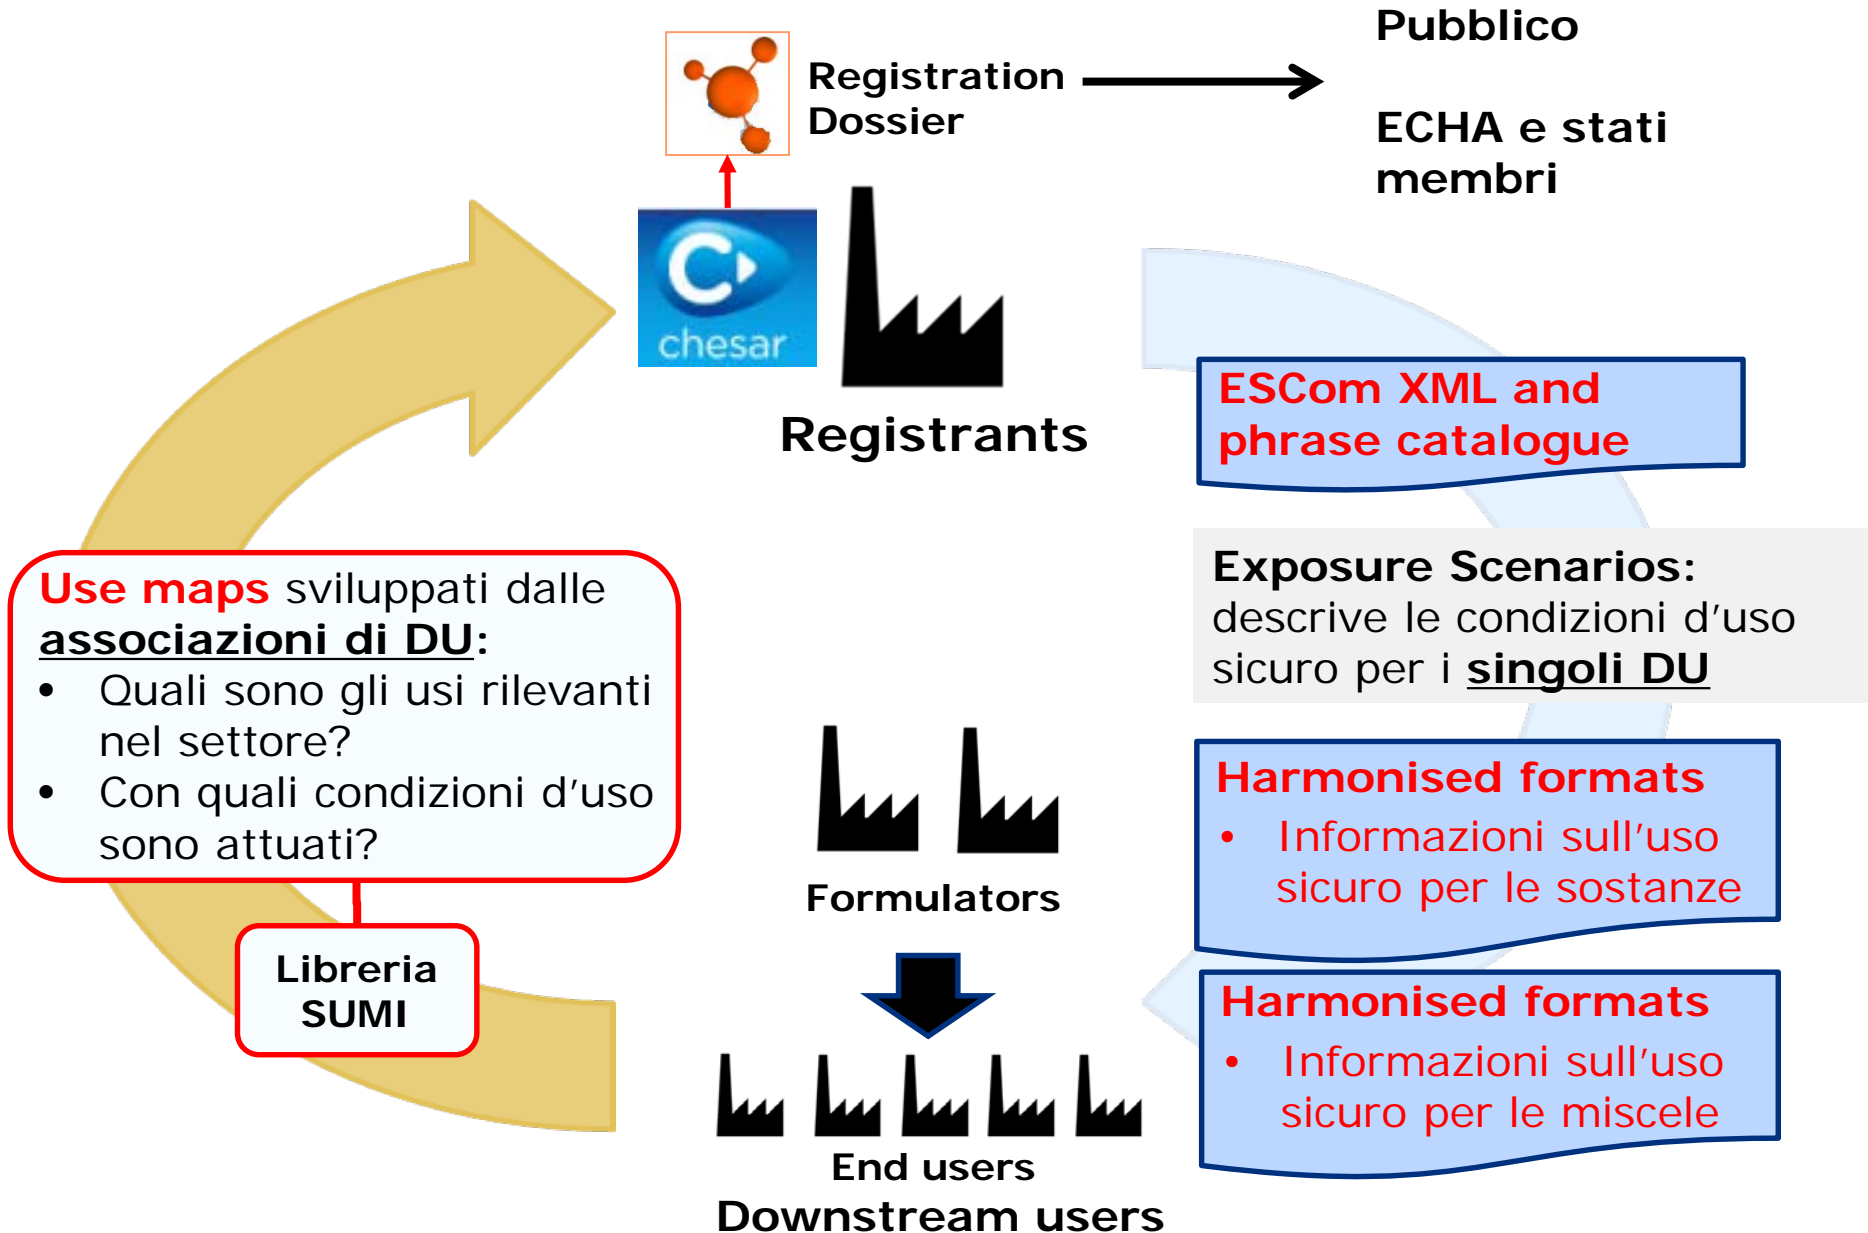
Registration Dossier

Pubblico

ECHA e stati membri

chesar

Registrants

ESCom XML and phrase catalogue

Exposure Scenarios: descrive le condizioni d'uso sicuro per i singoli DU

Use maps sviluppati dalle associazioni di DU:
• Quali sono gli usi rilevanti nel settore?
• Con quali condizioni d'uso sono attuati?

Libreria SUMI

Formulators

Harmonised formats
• Informazioni sull'uso sicuro per le sostanze

Harmonised formats
• Informazioni sull'uso sicuro per le miscele

End users

Downstream users